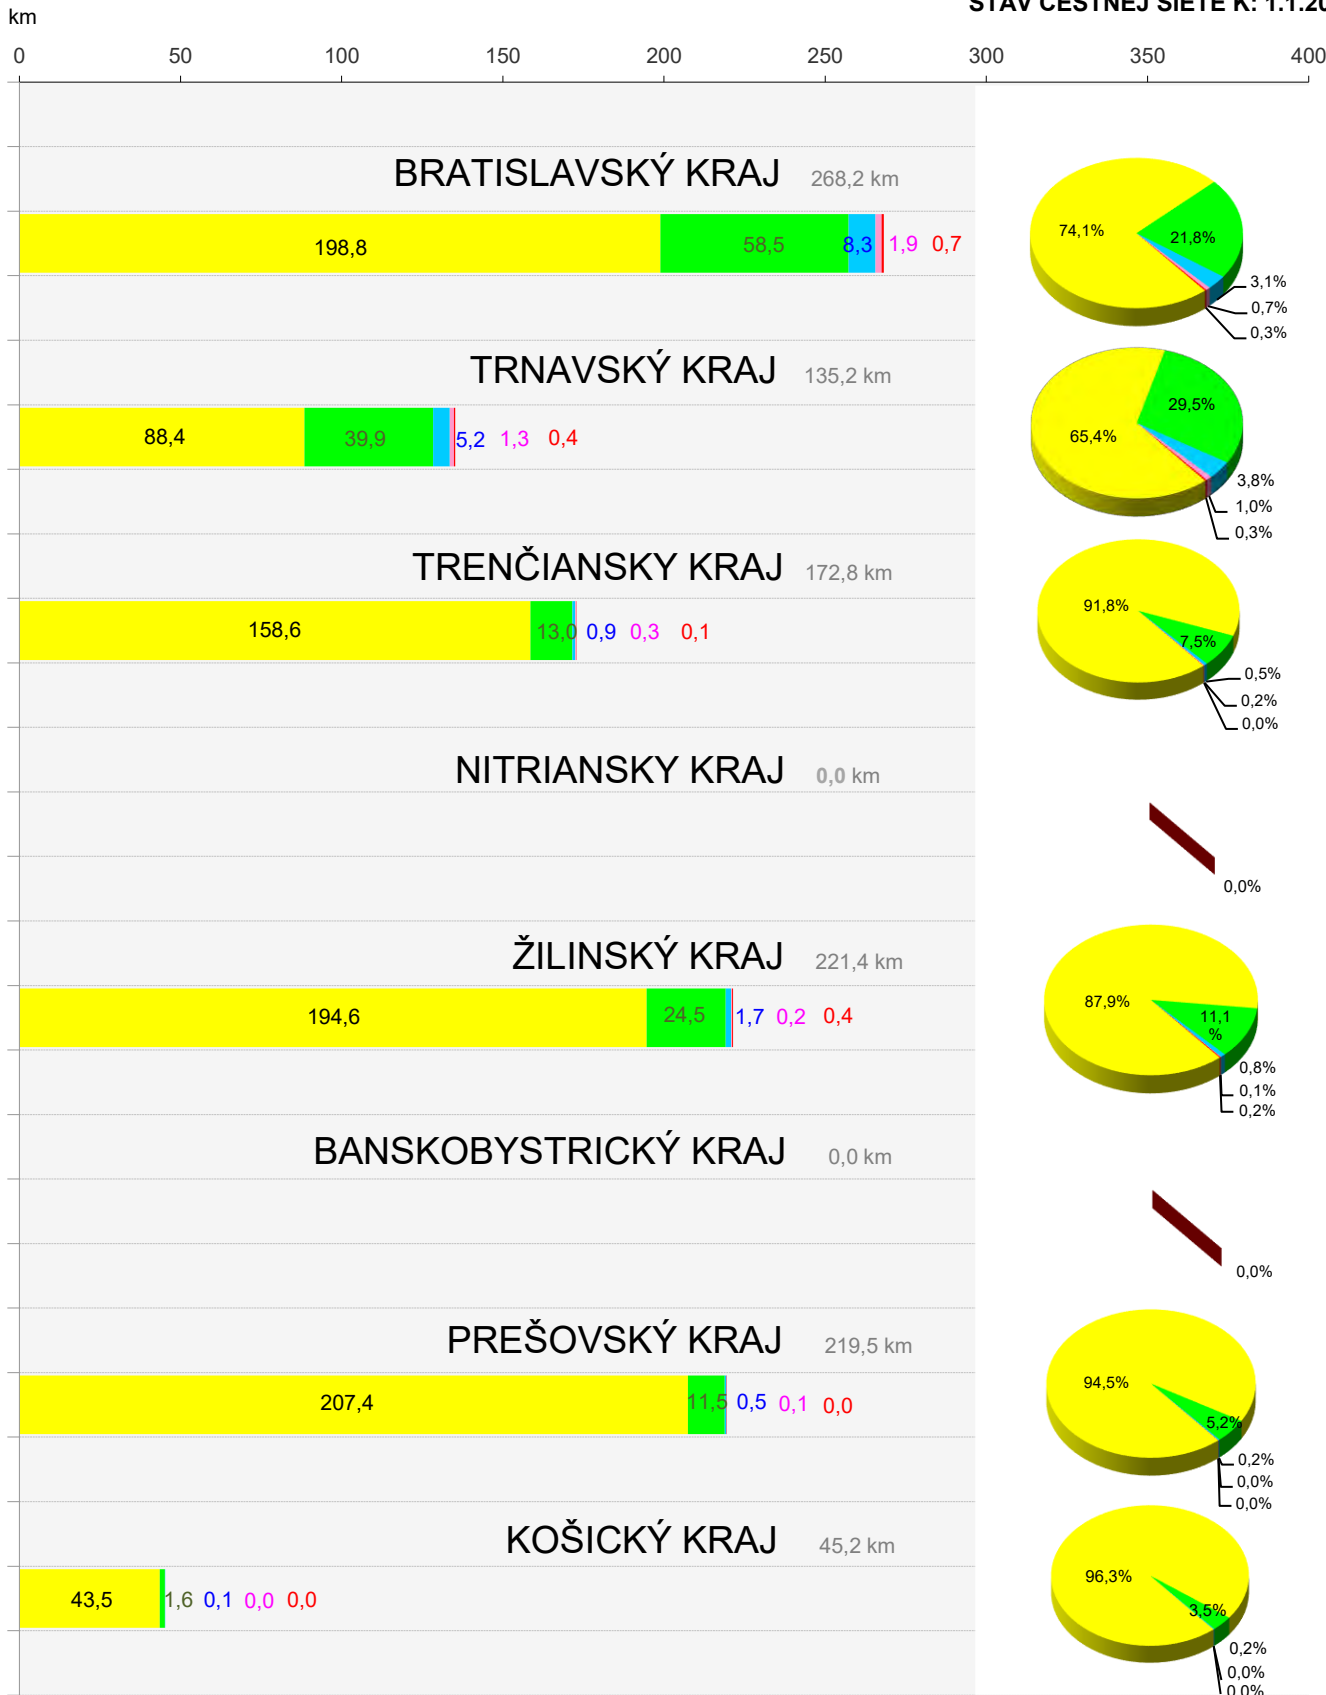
km

STAV CESTNEJ SIETE K: 1.1.20

0 50 100 150 200 250 300 350 400

BRATISLAVSKÝ KRAJ 268,2 km

198,8 58,5 8,3 1,9 0,7

74,1% 21,8% 3,1% 0,7% 0,3%

TRNAVSKÝ KRAJ 135,2 km

88,4 39,9 5,2 1,3 0,4

65,4% 29,5% 3,8% 1,0% 0,3%

TRENČIANSKY KRAJ 172,8 km

158,6 13,0 0,9 0,3 0,1

91,8% 7,5% 0,5% 0,2% 0,0%

NITRIANSKY KRAJ 0,0 km

0,0%

ŽILINSKÝ KRAJ 221,4 km

194,6 24,5 1,7 0,2 0,4

87,9% 11,1 % 0,8% 0,1% 0,2%

BANSKOBYSTRICKÝ KRAJ 0,0 km

0,0%

PREŠOVSKÝ KRAJ 219,5 km

207,4 11,5 0,5 0,1 0,0

94,5% 5,2% 0,2% 0,0% 0,0%

KOŠICKÝ KRAJ 45,2 km

43,5 1,6 0,1 0,0 0,0

96,3% 3,5% 0,2% 0,0% 0,0%